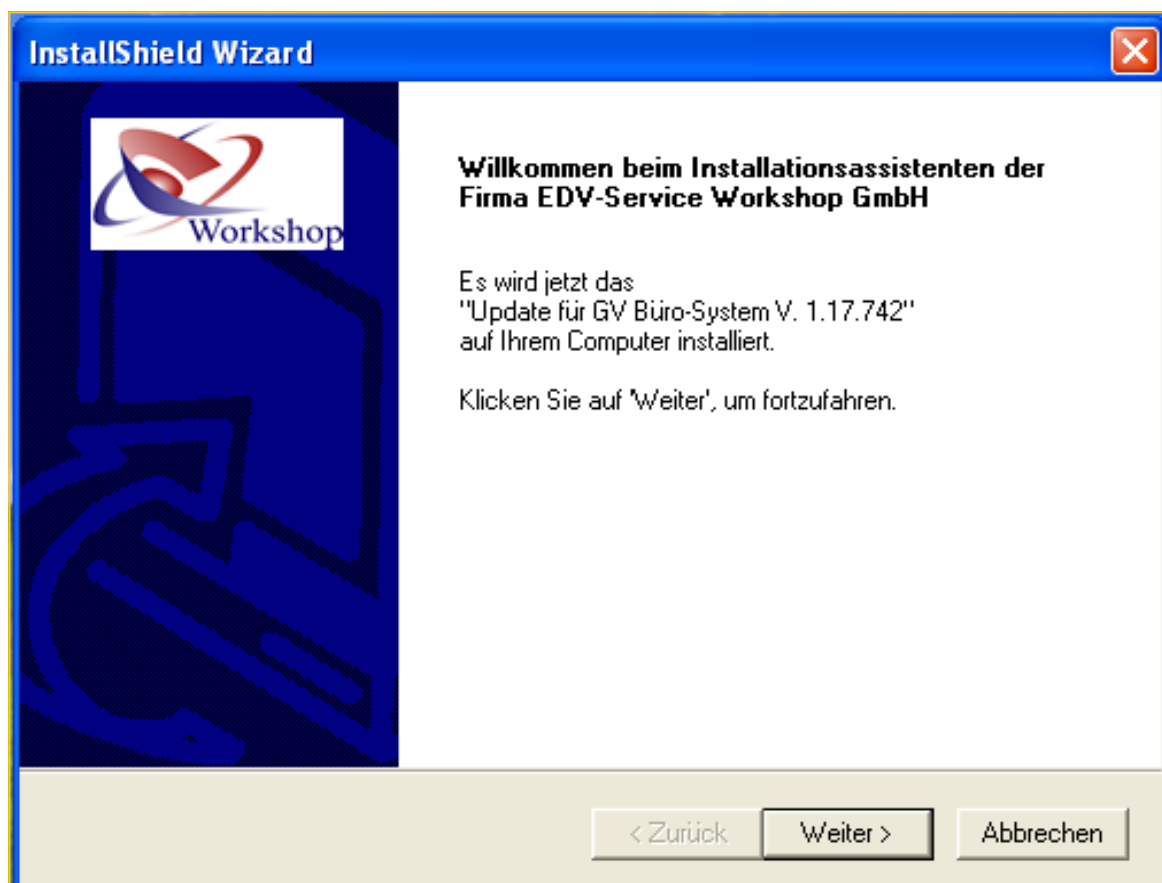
InstallShield Wizard

Workshop

Willkommen beim Installationsassistenten der Firma EDV-Service Workshop GmbH

Es wird jetzt das
"Update für GV Büro-System V. 1.17.742"
auf Ihrem Computer installiert.

Klicken Sie auf 'Weiter', um fortzufahren.

< Zurück
Weiter >
Abbrechen